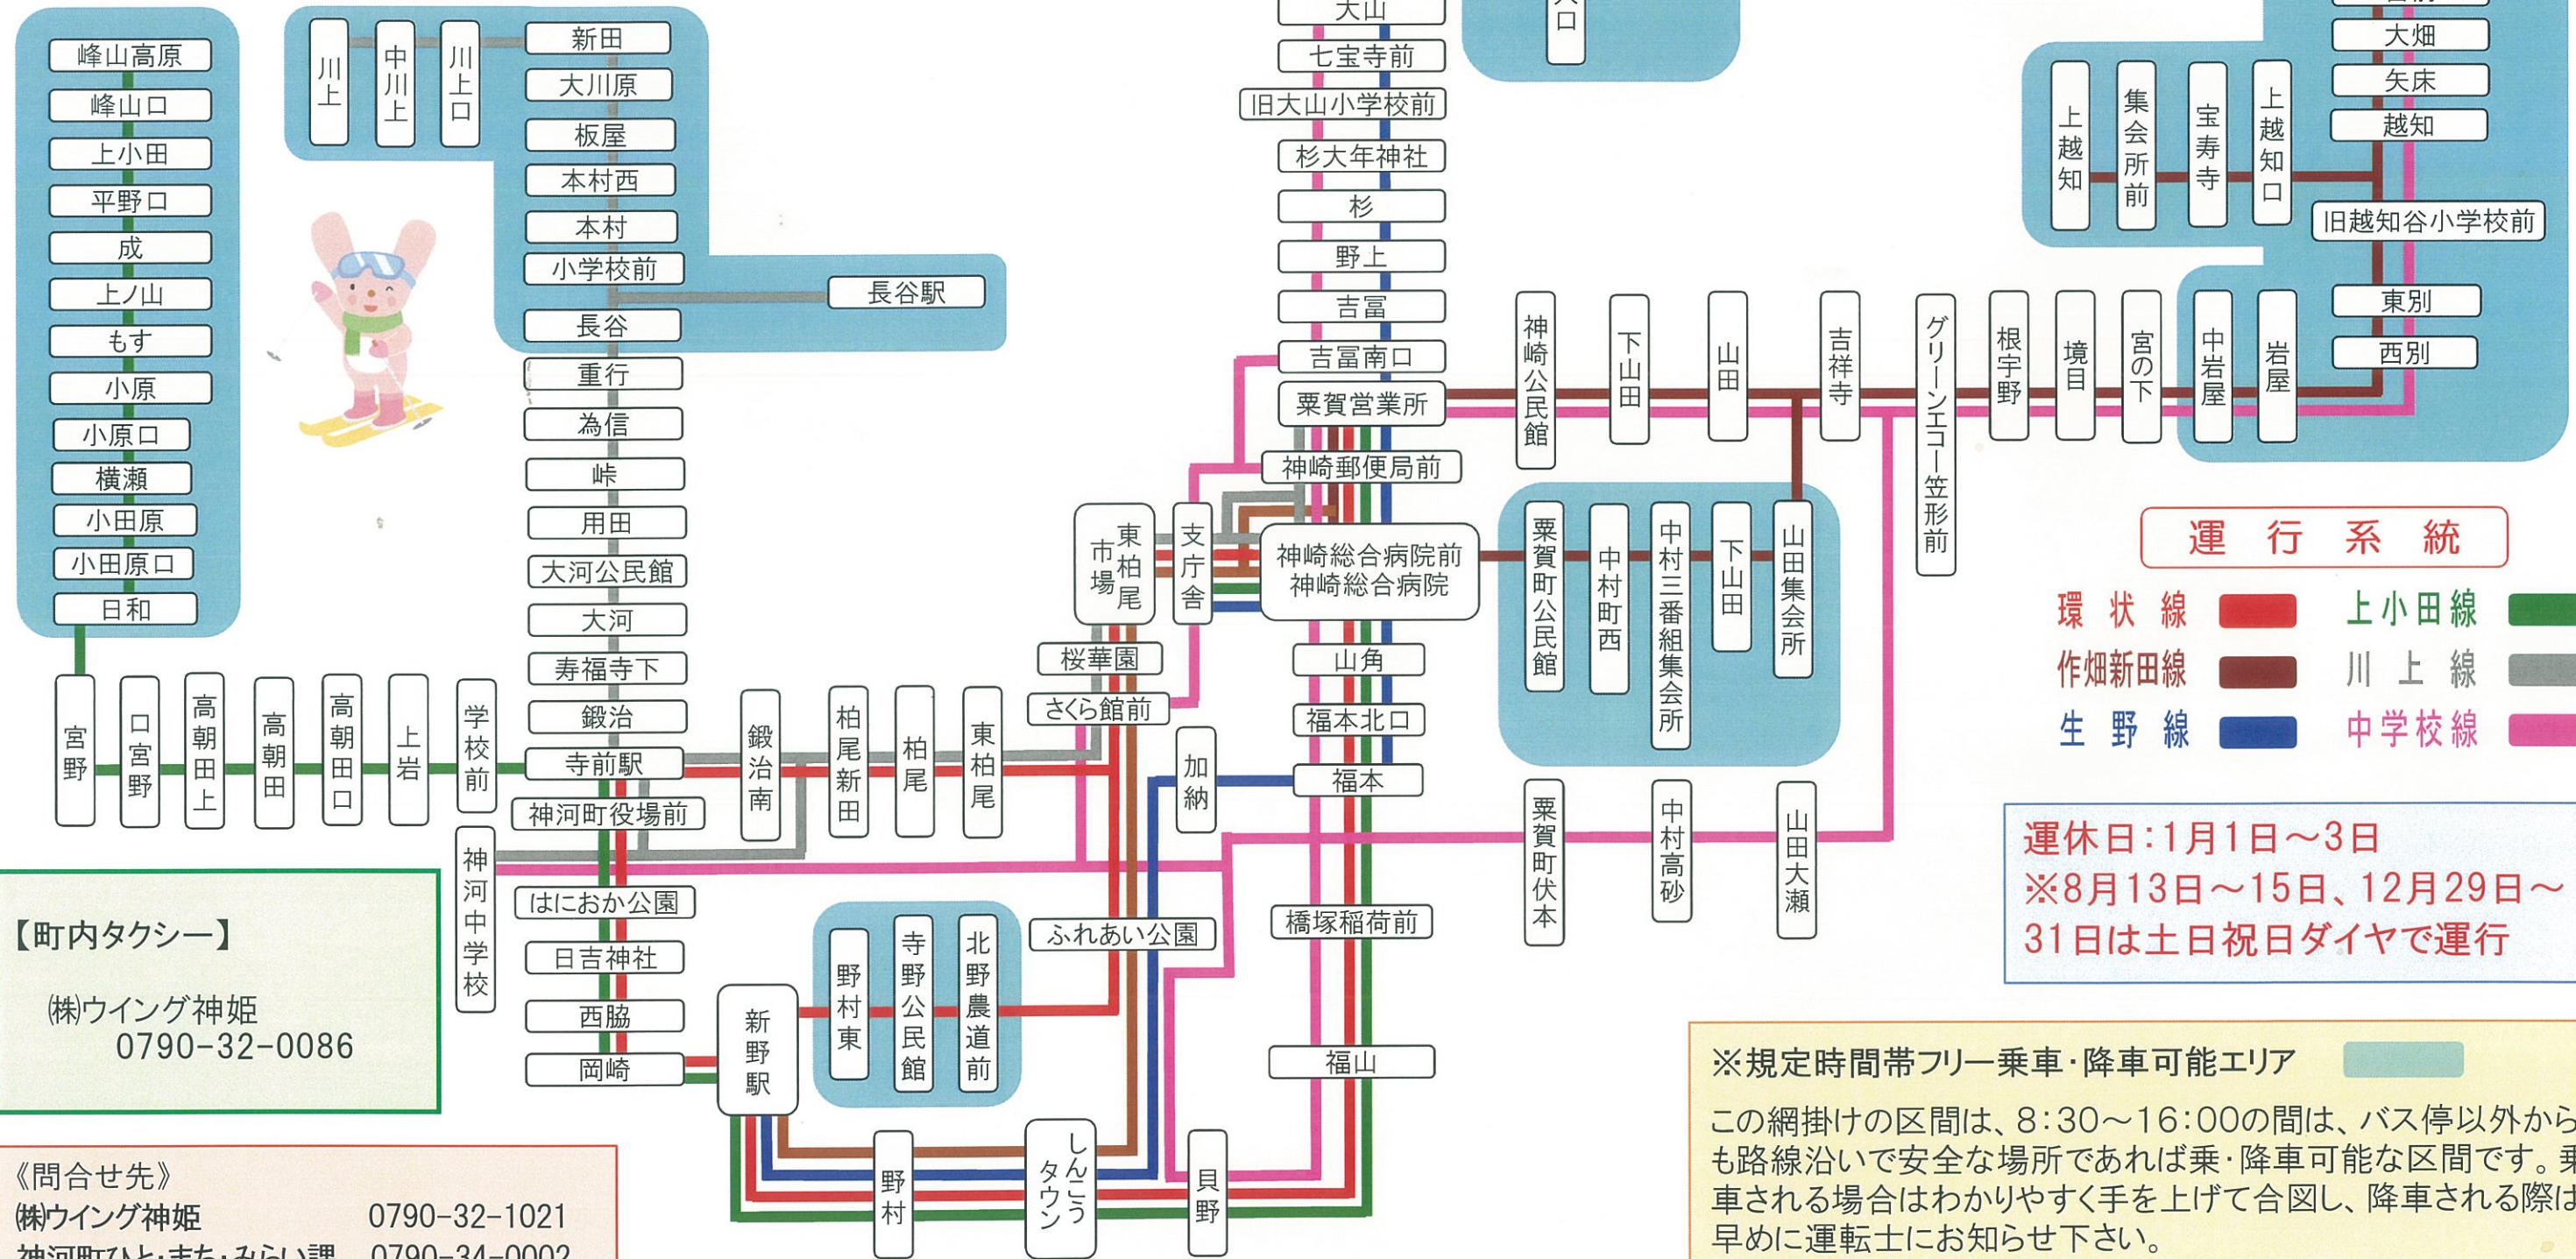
峰山高原
峰山口
上小田
平野口
成
上ノ山
もす
小原
小原口
横瀬
小田原
小田原口
日和

川上
中川上
川上口
新田
大川原
板屋
本村西
本村
小学校前
長谷駅
長谷
重行
為信
峠
用田
大河公民館
大河
寿福寺下
鍛治
寺前駅
神河町役場前
はにおか公園
日吉神社
西脇
岡崎

宮野
口宮野
高朝田上
高朝田
高朝田口
上岩
学校前
神河中学校
鍛治南
柏尾新田
柏尾
東柏尾
新野駅
野村東
寺野公民館
北野農道前
野村
しんこうタウン
貝野

大山
七宝寺前
旧大山小学校前
杉大年神社
杉
野上
吉冨
吉冨南口
粟賀営業所
神崎郵便局前
東柏尾市場
支庁舎
神崎総合病院前
神崎総合病院
桜華園
さくら館前
加納
山角
福本北口
福本
ふれあい公園
橋塚稲荷前
福山

神崎公民館
下山田
山田
吉祥寺
グリーンエコー笠形前
根宇野
境
宮の下
中岩屋
岩屋
東別
西別
上越知
集会所前
宝寿寺
上越知口
大畑
矢床
越知
旧越知谷小学校前
粟賀町公民館
中村町西
中村三番組集会所
下山田
山田集会所
粟賀町伏本
中村高砂
山田大瀬

運行系統
環状線
上小田線
作畑新田線
川上線
生野線
中学校線

運休日:1月1日～3日
※8月13日～15日、12月29日～31日は土日祝日ダイヤで運行

【町内タクシー】
(株)ウイング神姫
0790-32-0086

《問合せ先》
(株)ウイング神姫 0790-32-1021
神河町ひと・まち・みらい課 0790-34-0002

※規定時間帯フリー乗車・降車可能エリア
この網掛けの区間は、8:30～16:00の間は、バス停以外からも路線沿いで安全な場所であれば乗・降車可能な区間です。乗車される場合はわかりやすく手を上げて合図し、降車される際は早めに運転士にお知らせ下さい。